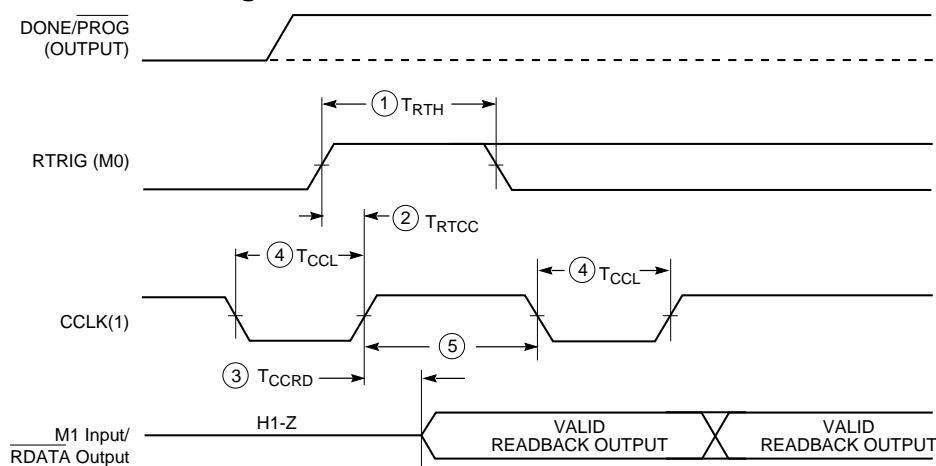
DONE/$\overline{PROG}$ (OUTPUT)

① $T_{RTH}$

RTRIG (M0)

② $T_{RTCC}$

④ $T_{CCL}$

④ $T_{CCL}$

CCLK(1)

⑤

③ $T_{CCRD}$

M1 Input/ $\overline{RDATA}$ Output

H1-Z

VALID READBACK OUTPUT

VALID READBACK OUTPUT